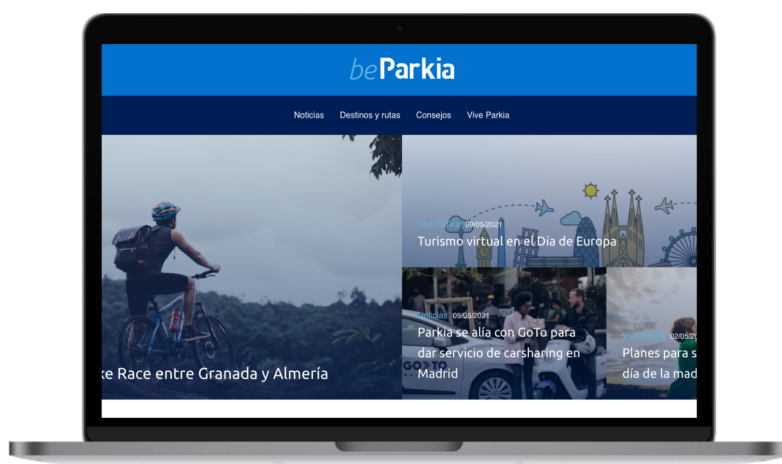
beParkia

Noticias Destinos y rutas Consejos Vive Parkia

ke Race entre Granada y Almería

Vive Parkia 09/05/2021
Turismo virtual en el Día de Europa

Noticias 05/05/2021
Parkia se alía con GoTo para dar servicio de carsharing en Madrid

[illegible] 02/05/2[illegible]
Planes para s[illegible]
día de la mad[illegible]